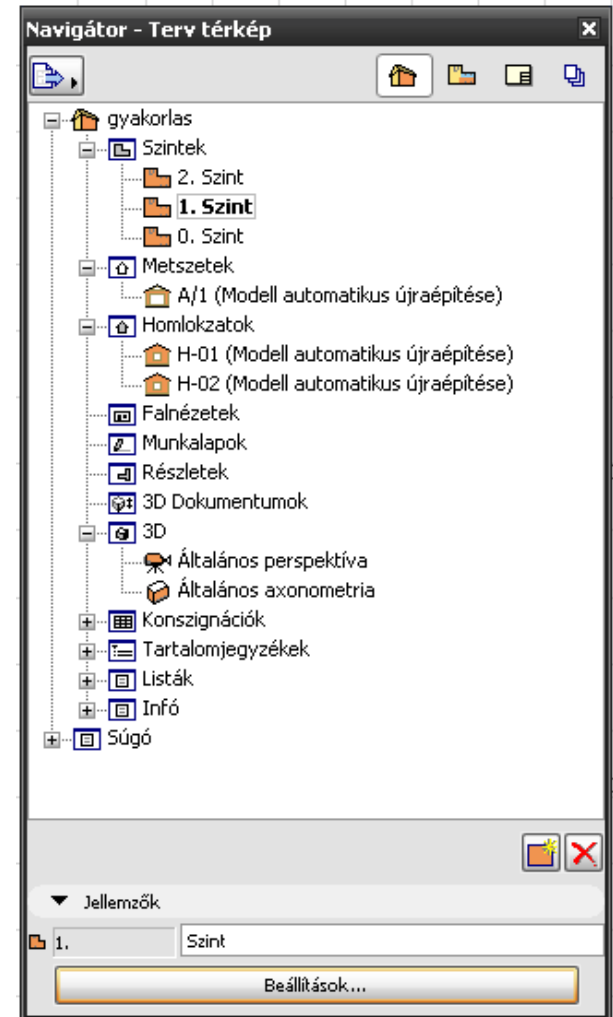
Navigátor - Terv térkép

gyakorlas
Szintek
2. Szint
1. Szint
0. Szint
Metszetek
A/1 (Modell automatikus újraépítése)
Homlokzatok
H-01 (Modell automatikus újraépítése)
H-02 (Modell automatikus újraépítése)
Falnézetek
Munkalapok
Részletek
3D Dokumentumok
3D
Általános perspektíva
Általános axonometria
Konszignációk
Tartalomjegyzékek
Listák
Infó
Súgó

Jellemzők
1.
Szint
Beállítások...